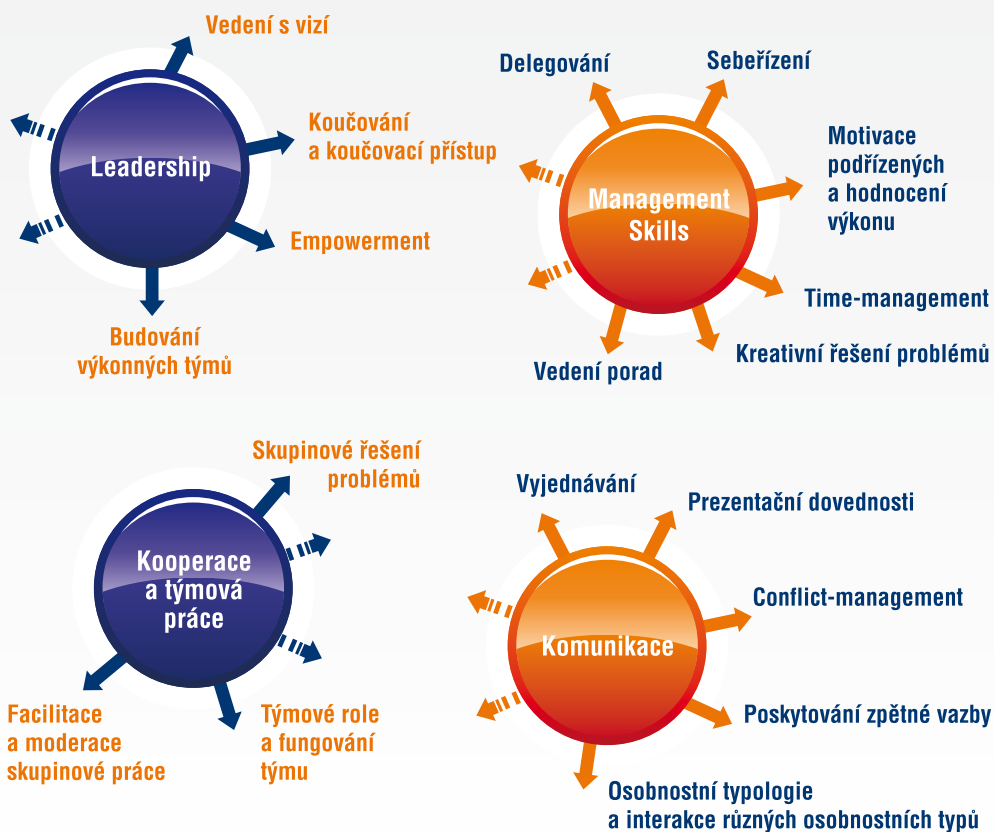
Leadership

Vedení s vizí

Koučování a koučovací přístup

Empowerment

Budování výkonných týmů

Management Skills

Delegování

Sebeřízení

Motivace podřízených a hodnocení výkonu

Time-management

Kreativní řešení problémů

Vedení porad

Kooperace a týmová práce

Skupinové řešení problémů

Týmové role a fungování týmu

Facilitace a moderace skupinové práce

Komunikace

Vyjednávání

Prezentační dovednosti

Conflict-management

Poskytování zpětné vazby

Osobnostní typologie a interakce různých osobnostních typů